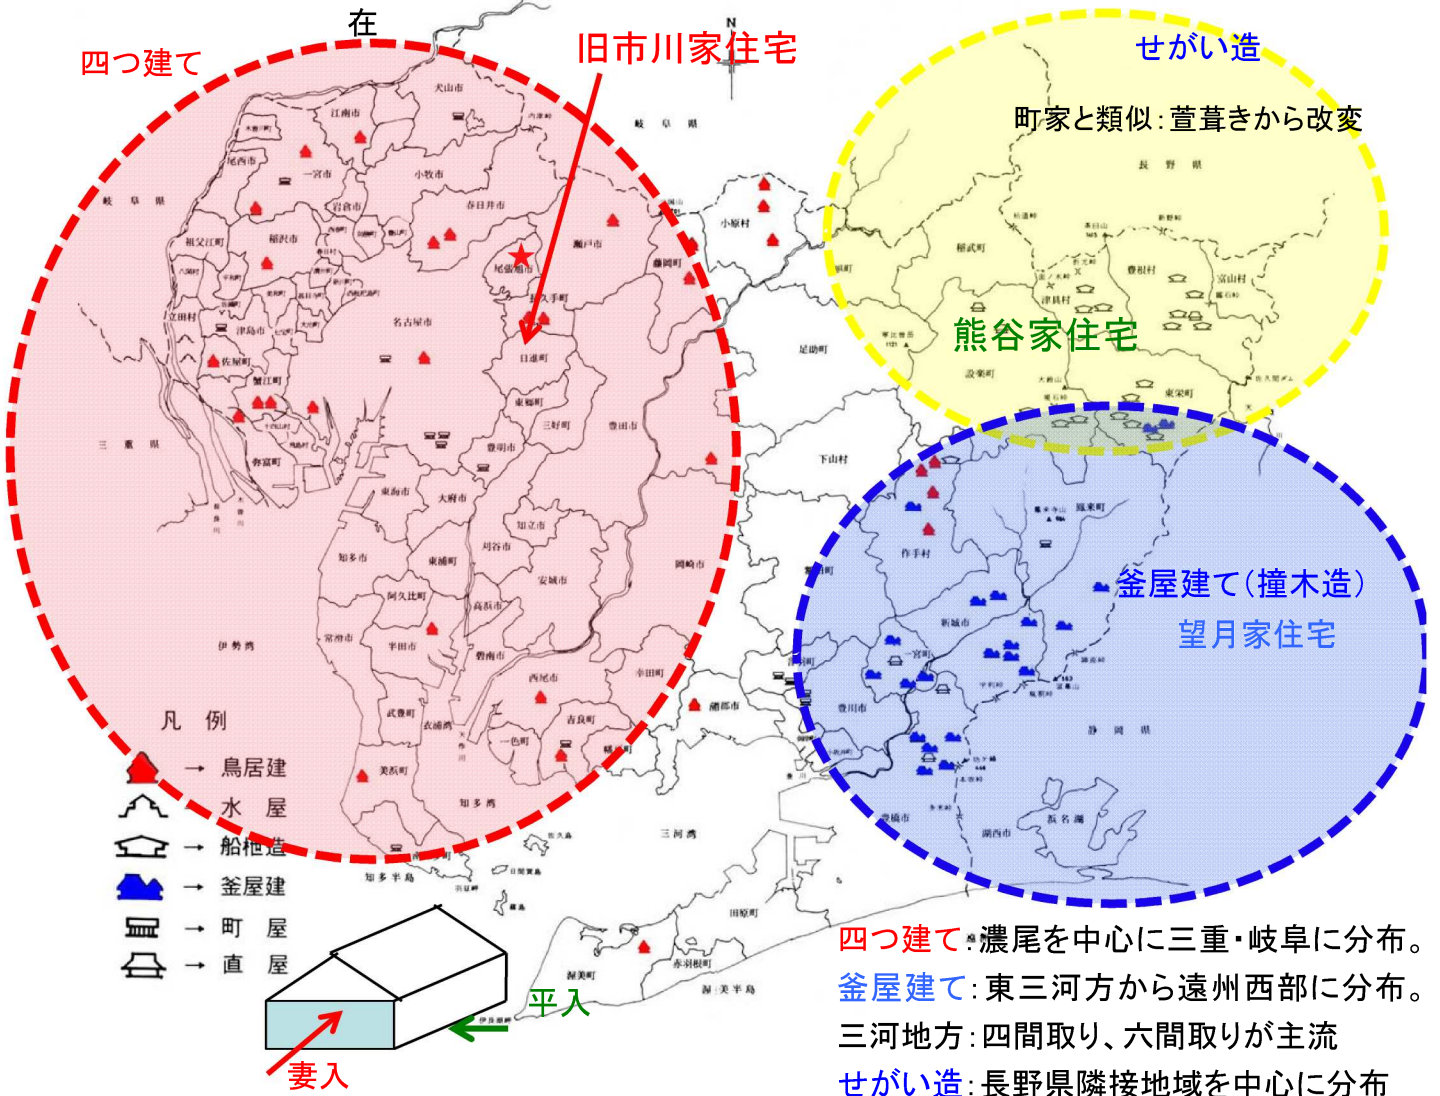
在

四つ建て

旧市川家住宅

せがい造

町家と類似：萱葺きから改変

熊谷家住宅

釜屋建て（撞木造）

望月家住宅

凡　例
→ 鳥居建
→ 水　屋
→ 船枻造
→ 釜屋建
→ 町　屋
→ 直　屋

平入

妻入

四つ建て：濃尾を中心に三重・岐阜に分布。
釜屋建て：東三河方から遠州西部に分布。
三河地方：四間取り、六間取りが主流
せがい造：長野県隣接地域を中心に分布

犬山市
江南市
一宮市
小牧市
岩倉市
春日井市
尾西市
稲沢市
祖父江町
津島市
名古屋市
瀬戸市
尾張旭市
長久手町
日進町
佐屋町
蟹江町
弥富町
東郷町
三好町
豊明市
豊田市
東海市
大府市
知立市
知多市
東浦町
刈谷市
安城市
岡崎市
阿久比町
高浜市
常滑市
半田市
碧南市
西尾市
幸田町
武豊町
吉良町
一色町
美浜町
知多半島
知多湾
三河湾
伊勢湾
三重県
岐阜県
長野県
静岡県
小原村
藤岡町
足助町
稲武町
豊根村
津具村
設楽町
東栄町
下山村
鳳来町
作手村
新城市
一宮町
豊川市
豊橋市
湖西市
浜名湖
蒲郡市
田原町
赤羽根町
渥美町
渥美半島